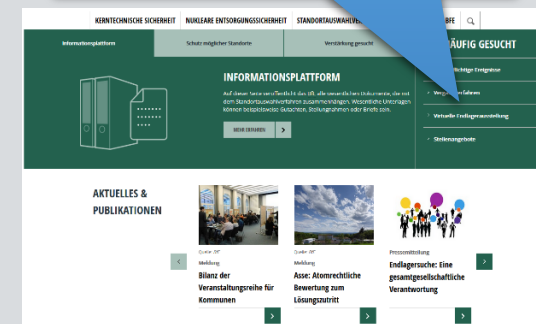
KERNTECHNISCHE SICHERHEIT | NUKLEARE ENTSORGUNGSSICHERHEIT | STANDORTAUSWAHLVE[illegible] | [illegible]BFE

Informationsplattform | Schutz möglicher Standorte | Verstärkung gesucht

INFORMATIONSPLATTFORM

Auf dieser Inter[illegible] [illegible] das BfE wesentlichen Dokumente, die mit dem Standortauswahlverfahren zusammenhängen. Wesentliche Unterlagen können beispielsweise Gutachten, Stellungnahmen oder Briefe sein.

MEHR ERFAHREN

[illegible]ÄUFIG GESUCHT

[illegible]ichtige Ereignisse

Verga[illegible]fahren

Virtuelle Endlagerausstellung

Stellenangebote

AKTUELLES & PUBLIKATIONEN

Quelle: BfE
Meldung
Bilanz der Veranstaltungsreihe für Kommunen

Quelle: BfE
Meldung
Asse: Atomrechtliche Bewertung zum Lösungszutritt

Pressemitteilung
Endlagersuche: Eine gesamtgesellschaftliche Verantwortung